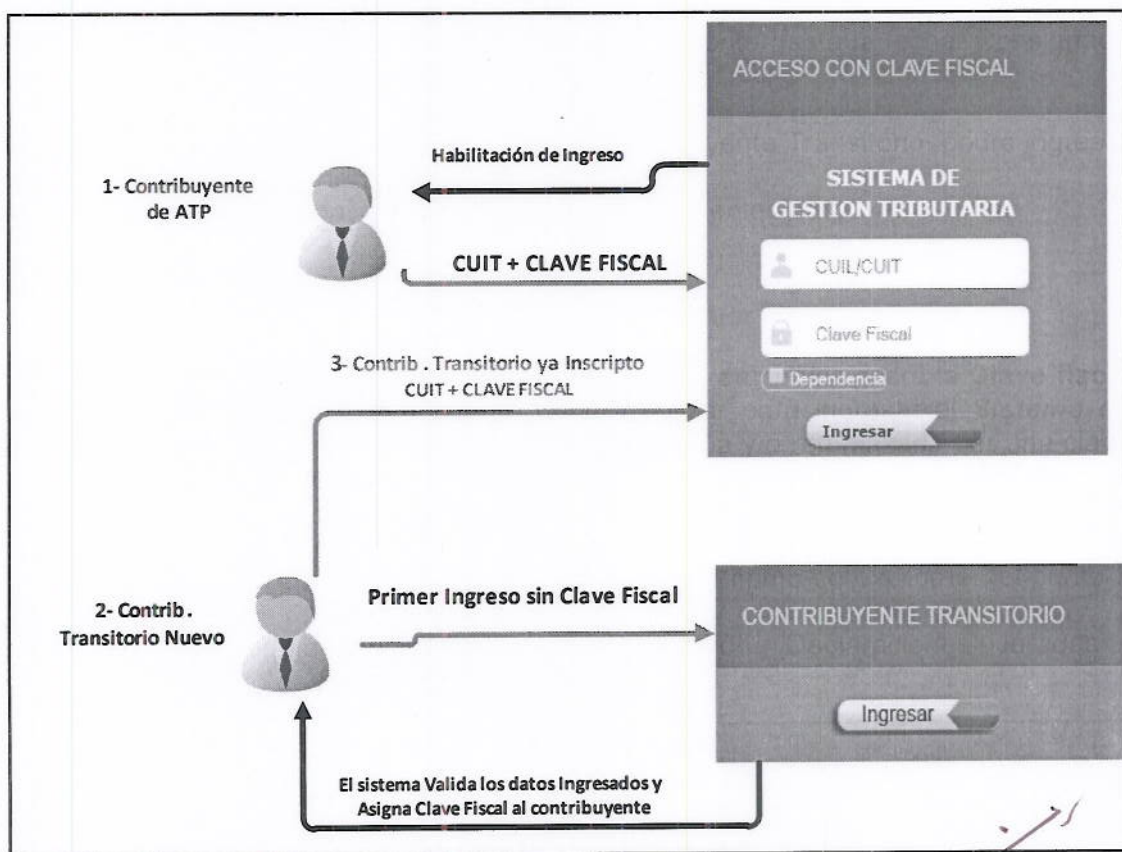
ACCESO CON CLAVE FISCAL

Habilitación de Ingreso

1- Contribuyente de ATP

SISTEMA DE GESTION TRIBUTARIA

CUIT + CLAVE FISCAL

CUIL/CUIT

Clave Fiscal

3- Contrib . Transitorio ya Inscripto
CUIT + CLAVE FISCAL

Dependencia

Ingresar

2- Contrib . Transitorio Nuevo

Primer Ingreso sin Clave Fiscal

CONTRIBUYENTE TRANSITORIO

Ingresar

El sistema Valida los datos Ingresados y Asigna Clave Fiscal al contribuyente